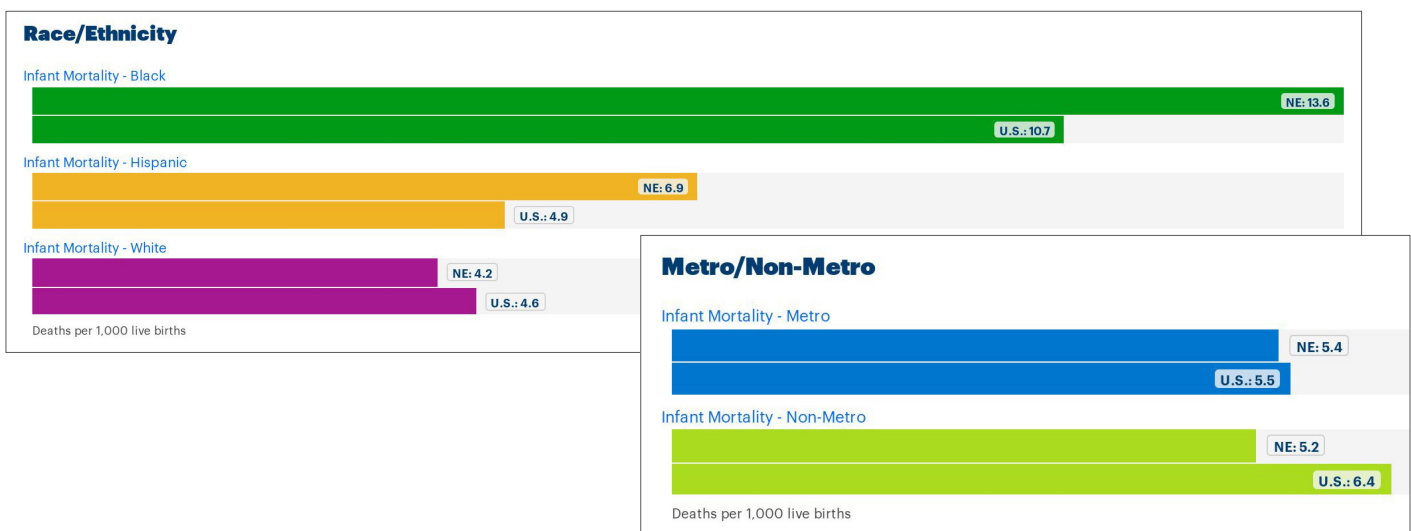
Race/Ethnicity

Infant Mortality - Black

NE: 13.6

U.S.: 10.7

Infant Mortality - Hispanic

NE: 6.9

U.S.: 4.9

Infant Mortality - White

NE: 4.2

U.S.: 4.6

Deaths per 1,000 live births

Metro/Non-Metro

Infant Mortality - Metro

NE: 5.4

U.S.: 5.5

Infant Mortality - Non-Metro

NE: 5.2

U.S.: 6.4

Deaths per 1,000 live births